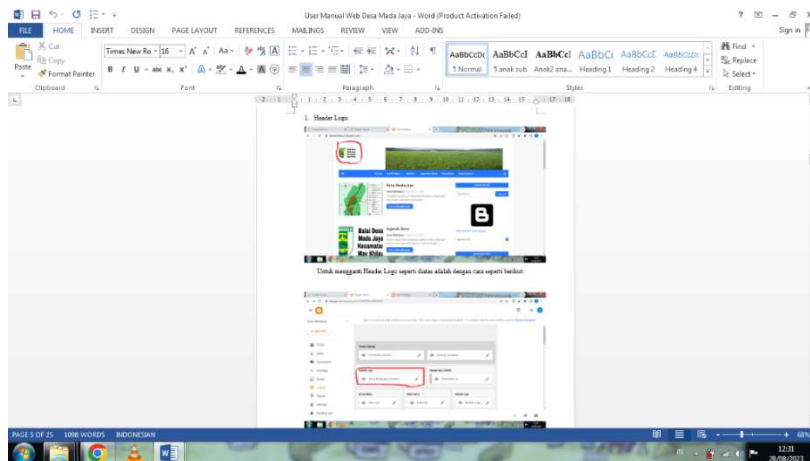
User Manual Web Desa Mada Jaya - Word (Product Activation Failed)

? — ☐ ✕

FILE HOME INSERT DESIGN PAGE LAYOUT REFERENCES MAILINGS REVIEW VIEW ADD-INS Sign in

Cut
Copy
Paste
Format Painter
Clipboard

Times New Ro 16
Font

Paragraph

AaBbCcDc ¶ Normal
AaBbCcI ¶ anak sub
AaBbCcI Anak2 ana...
AaBbCc Heading 1
AaBbCcC Heading 2
AaBbCcDc Heading 4
Styles

Find
Replace
Select
Editing

1. Header Logo

Untuk mengganti Header Logo seperti diatas adalah dengan cara seperti berikut:

PAGE 5 OF 25 1098 WORDS INDONESIAN

12:31
28/08/2017